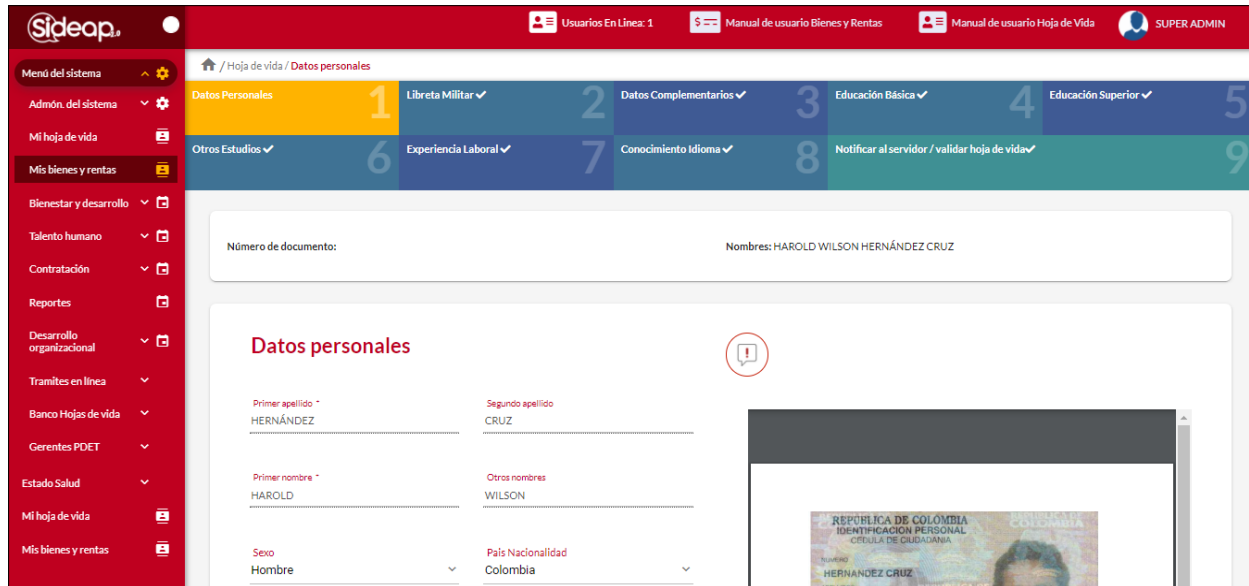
Sideap 2.0

Usuarios En Línea: 1
Manual de usuario Bienes y Rentas
Manual de usuario Hoja de Vida
SUPER ADMIN

Menú del sistema
Admón. del sistema
Mi hoja de vida
Mis bienes y rentas
Bienestar y desarrollo
Talento humano
Contratación
Reportes
Desarrollo organizacional
Tramites en línea
Banco Hojas de vida
Gerentes PDET
Estado Salud
Mi hoja de vida
Mis bienes y rentas

/ Hoja de vida / Datos personales

Datos Personales 1
Libreta Militar ✔ 2
Datos Complementarios ✔ 3
Educación Básica ✔ 4
Educación Superior ✔ 5
Otros Estudios ✔ 6
Experiencia Laboral ✔ 7
Conocimiento Idioma ✔ 8
Notificar al servidor / validar hoja de vida ✔ 9

Número de documento:
Nombres: HAROLD WILSON HERNÁNDEZ CRUZ

Datos personales

Primer apellido *
HERNÁNDEZ
Segundo apellido
CRUZ
Primer nombre *
HAROLD
Otros nombres
WILSON
Sexo
Hombre
País Nacionalidad
Colombia

REPUBLICA DE COLOMBIA
IDENTIFICACION PERSONAL
CEDULA DE CIUDADANIA
NUMERO
HERNANDEZ CRUZ